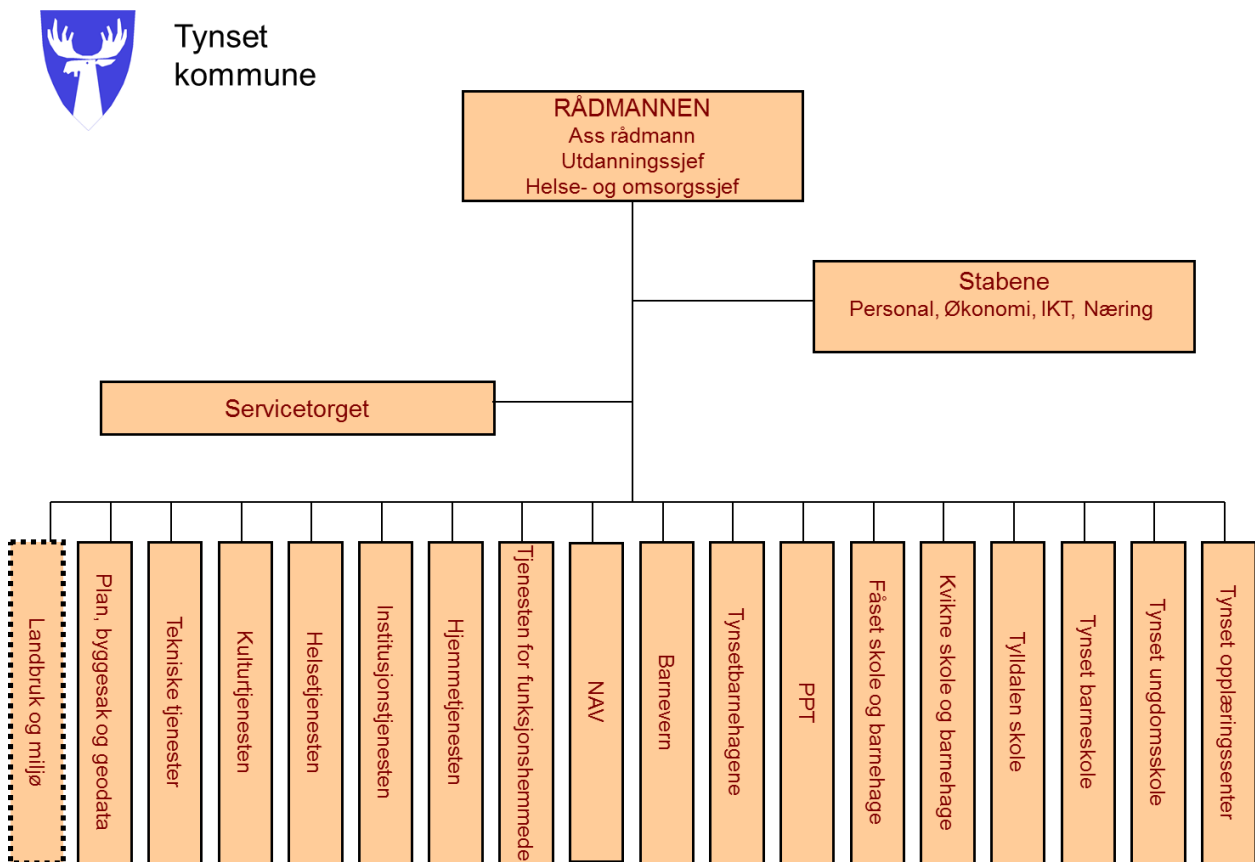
Tynset kommune

RÅDMANNEN
Ass rådmann
Utdanningssjef
Helse- og omsorgssjef

Stabene
Personal, Økonomi, IKT, Næring

Servicetorget

Landbruk og miljø

Plan, byggesak og geodata

Tekniske tjenester

Kulturtjenesten

Helsetjenesten

Institusjonstjenesten

Hjemmetjenesten

Tjenesten for funksjonshemmede

NAV

Barnevern

Tynsetbarnehagene

PPT

Fåset skole og barnehage

Kvikne skole og barnehage

Tylldalen skole

Tynset barneskole

Tynset ungdomsskole

Tynset opplæringssenter